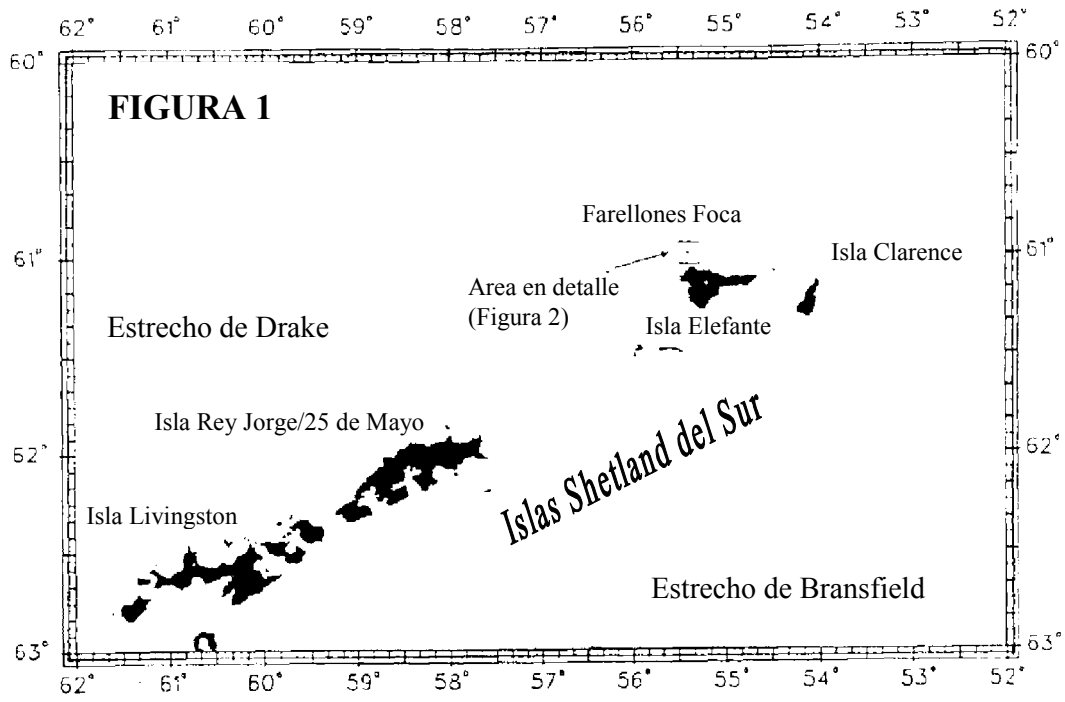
62° 61° 60° 59° 58° 57° 56° 55° 54° 53° 52°

60° 60°

FIGURA 1

Farellones Foca

Isla Clarence

61° 61°

Area en detalle (Figura 2)

Isla Elefante

Estrecho de Drake

Isla Rey Jorge/25 de Mayo

Islas Shetland del Sur

62° 62°

Isla Livingston

Estrecho de Bransfield

63° 63°

62° 61° 60° 59° 58° 57° 56° 55° 54° 53° 52°